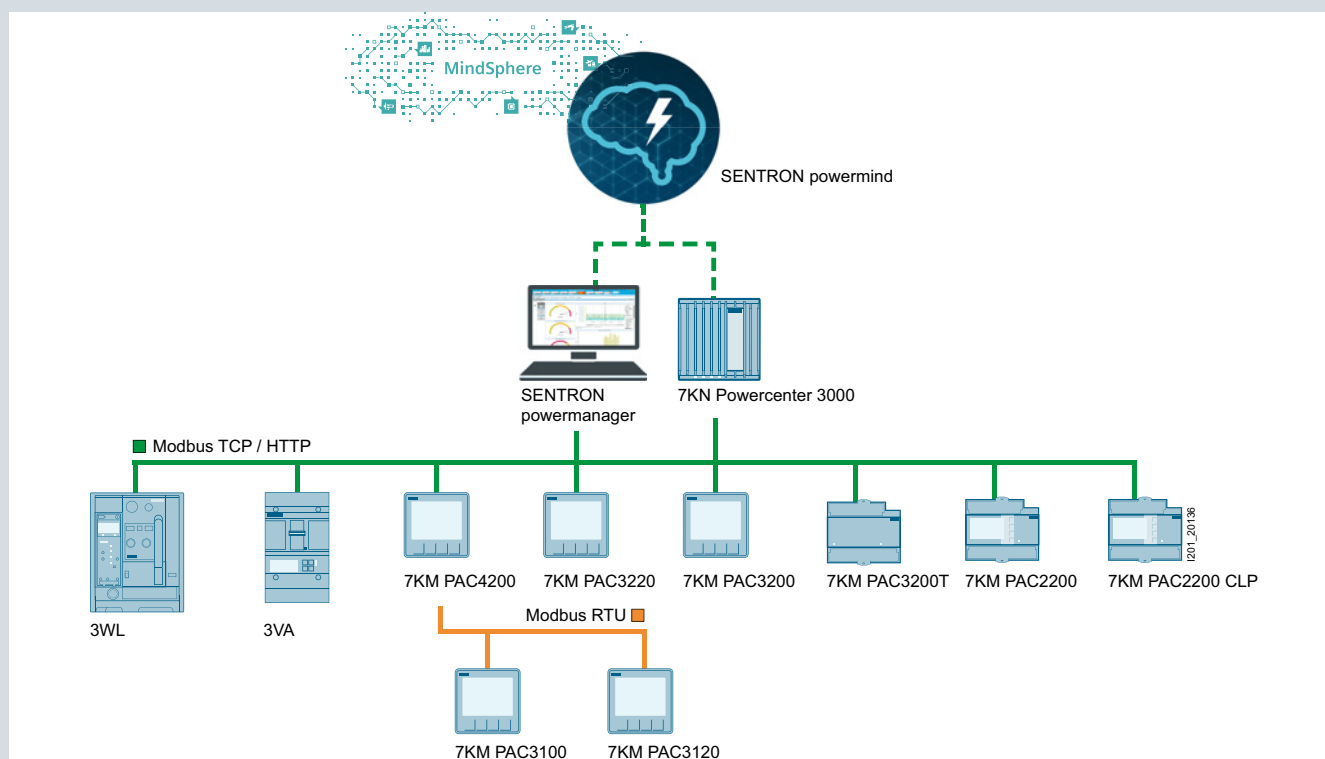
MindSphere

SENTRON powermind

SENTRON powermanager

7KN Powercenter 3000

Modbus TCP / HTTP

3WL

3VA

7KM PAC4200

7KM PAC3220

7KM PAC3200

7KM PAC3200T

7KM PAC2200

7KM PAC2200 CLP

I201_20136

Modbus RTU

7KM PAC3100

7KM PAC3120